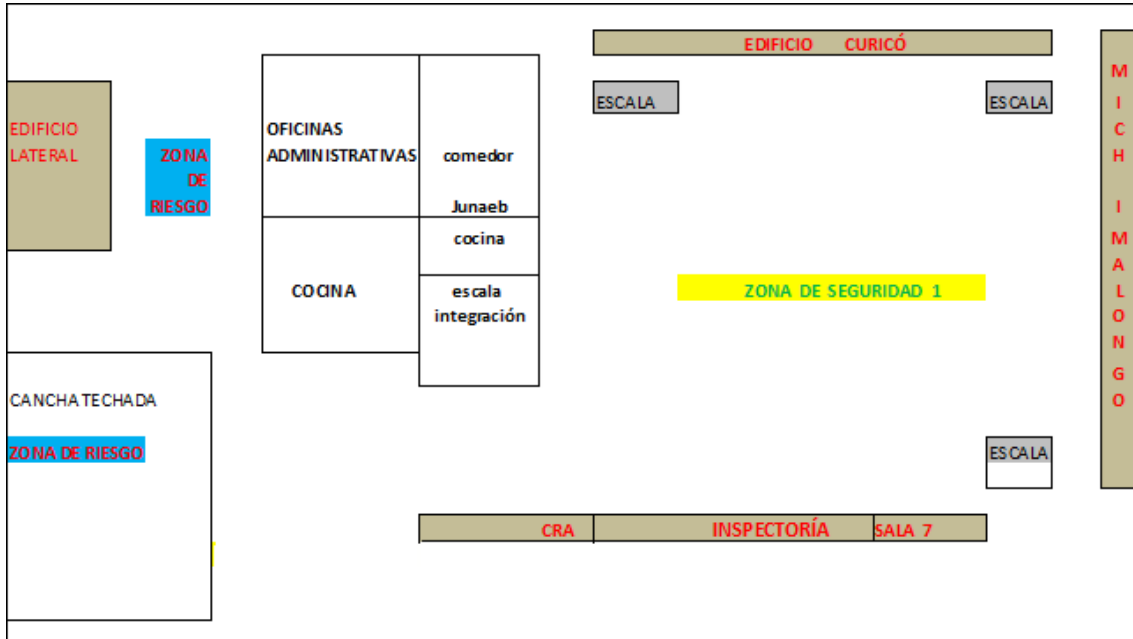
EDIFICIO CURICÓ

EDIFICIO LATERAL

ZONA DE RIESGO

OFICINAS ADMINISTRATIVAS

comedor

Junaeb

cocina

COCINA

escala integración

ESCALA

ESCALA

MICH IMALONGO

ZONA DE SEGURIDAD 1

CANCHA TECHADA

ZONA DE RIESGO

ESCALA

CRA

INSPECTORÍA

SALA 7